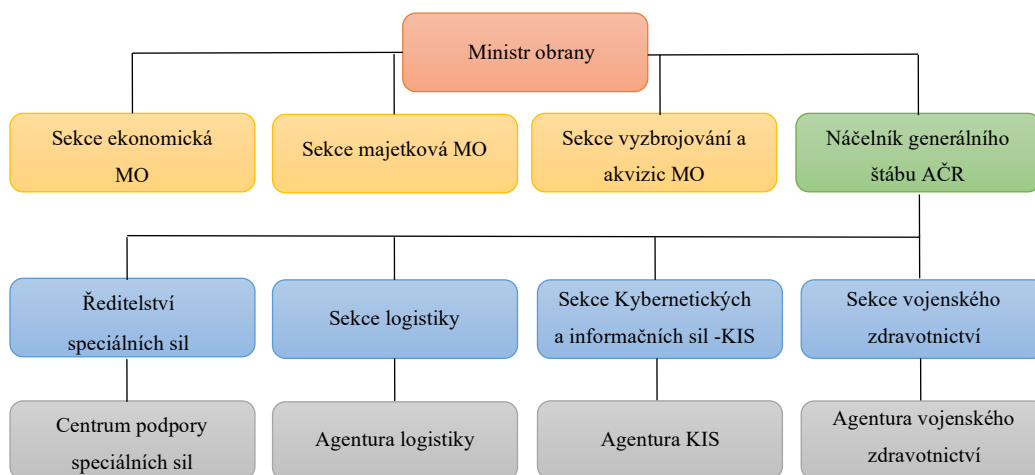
Ministr obrany

Sekce ekonomická MO

Sekce majetková MO

Sekce vyzbrojování a akvizic MO

Náčelník generálního štábu AČR

Ředitelství speciálních sil

Sekce logistiky

Sekce Kybernetických a informačních sil -KIS

Sekce vojenského zdravotnictví

Centrum podpory speciálních sil

Agentura logistiky

Agentura KIS

Agentura vojenského zdravotnictví